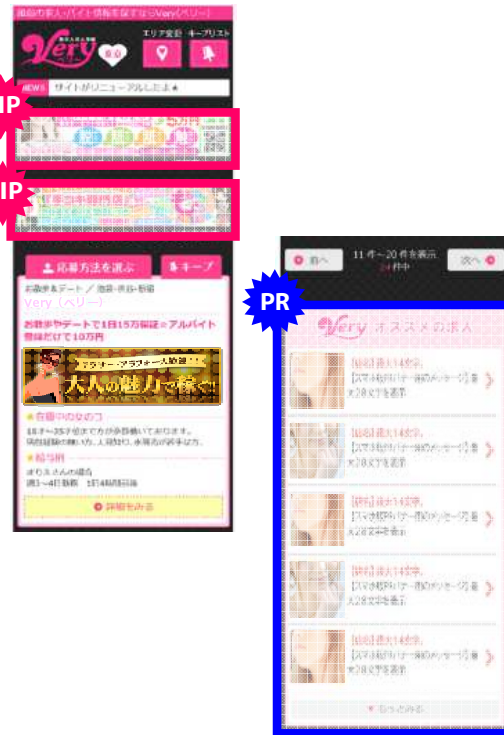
風俗の求人バイト情報を探すならVery（ベリー）

Very

エリア変更　キープリスト

NEWS　サイトがリニューアルしたよ★

IP

IP

応募方法を選ぶ　キープ

お散歩＆デート／池袋・渋谷・新宿
Very（ベリー）

お散歩やデートで1日15万保証＝アルバイト登録だけで10万円

アラサー・アラフォー大歓迎！
大人の魅力で稼ぐ！

★お店の中の女のコ
18才～35才位までの方が多数働いております。
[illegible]

★給与例
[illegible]
週1～4日勤務　1日4時間程度

詳細をみる

前へ　11 件～20 件を表示 24件中　次へ

PR

Very オススメの求人

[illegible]最大14文字。
[スマホ用PR(ゴールド)のメッセージ] 最大28文字を表示

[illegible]最大14文字。
[スマホ用PR(ゴールド)のメッセージ] 最大28文字を表示

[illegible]最大14文字。
[スマホ用PR(ゴールド)のメッセージ] 最大28文字を表示

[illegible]最大14文字。
[スマホ用PR(ゴールド)のメッセージ] 最大28文字を表示

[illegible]最大14文字。
[スマホ用PR(ゴールド)のメッセージ] 最大28文字を表示

もっとみる